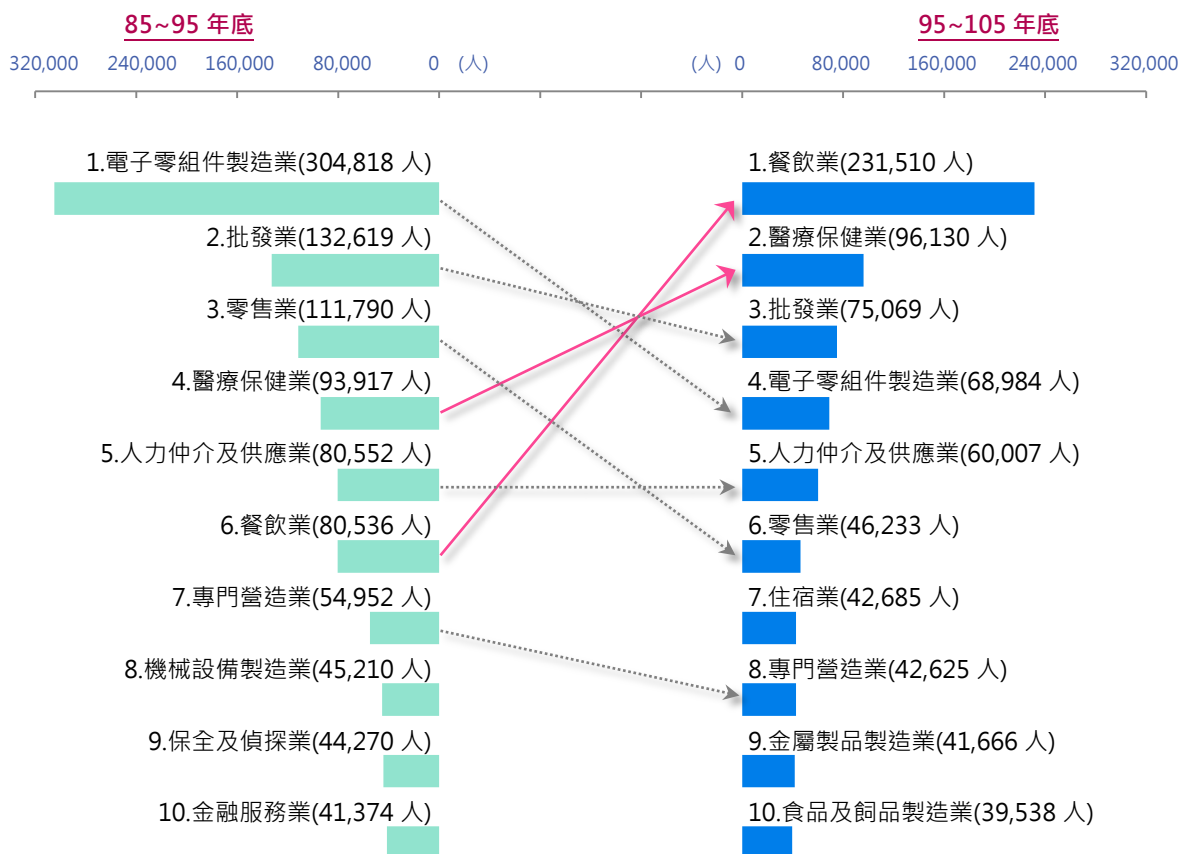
85~95 年底

320,000 240,000 160,000 80,000 0 (人)

1.電子零組件製造業(304,818 人)
2.批發業(132,619 人)
3.零售業(111,790 人)
4.醫療保健業(93,917 人)
5.人力仲介及供應業(80,552 人)
6.餐飲業(80,536 人)
7.專門營造業(54,952 人)
8.機械設備製造業(45,210 人)
9.保全及偵探業(44,270 人)
10.金融服務業(41,374 人)

95~105 年底

(人) 0 80,000 160,000 240,000 320,000

1.餐飲業(231,510 人)
2.醫療保健業(96,130 人)
3.批發業(75,069 人)
4.電子零組件製造業(68,984 人)
5.人力仲介及供應業(60,007 人)
6.零售業(46,233 人)
7.住宿業(42,685 人)
8.專門營造業(42,625 人)
9.金屬製品製造業(41,666 人)
10.食品及飼品製造業(39,538 人)